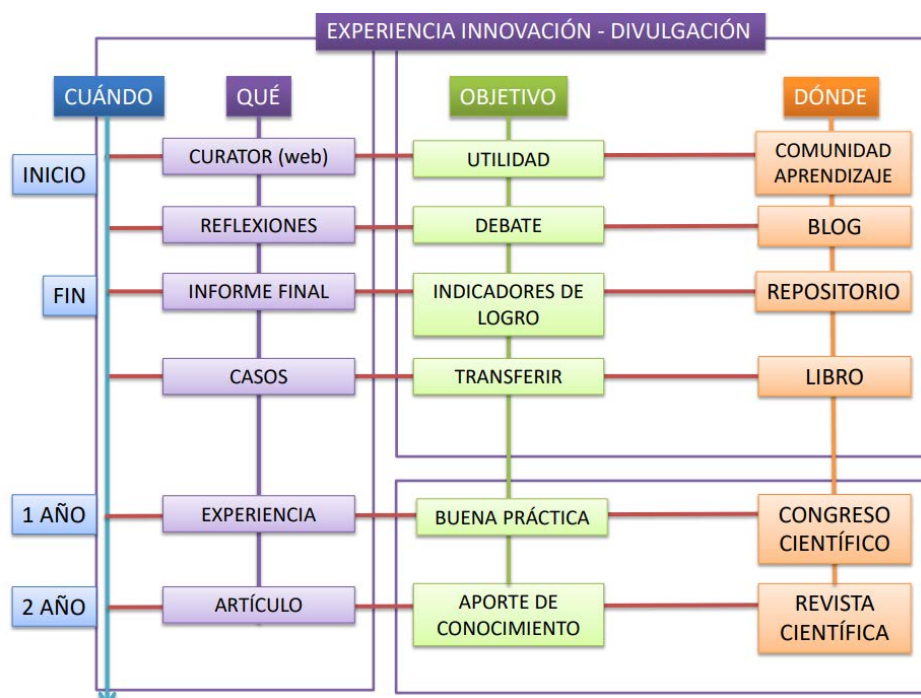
EXPERIENCIA INNOVACIÓN - DIVULGACIÓN

| CUÁNDO | QUÉ | OBJETIVO | DÓNDE |
|---|---|---|---|
| INICIO | CURATOR (web) | UTILIDAD | COMUNIDAD APRENDIZAJE |
| | REFLEXIONES | DEBATE | BLOG |
| FIN | INFORME FINAL | INDICADORES DE LOGRO | REPOSITORIO |
| | CASOS | TRANSFERIR | LIBRO |
| 1 AÑO | EXPERIENCIA | BUENA PRÁCTICA | CONGRESO CIENTÍFICO |
| 2 AÑO | ARTÍCULO | APORTE DE CONOCIMIENTO | REVISTA CIENTÍFICA |